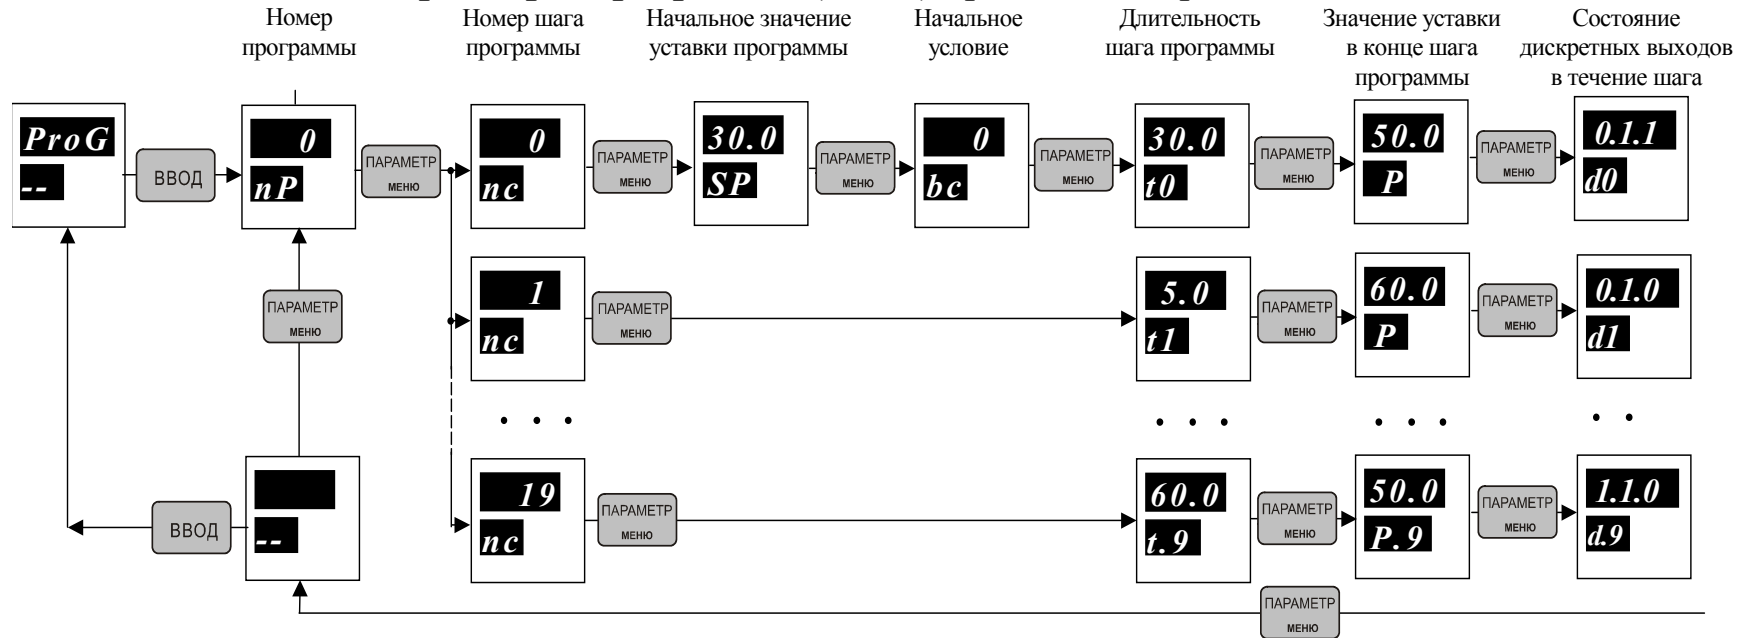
Номер программы

Номер шага программы

Начальное значение уставки программы

Начальное условие

Длительность шага программы

Значение уставки в конце шага программы

Состояние дискретных выходов в течение шага

ProG
--

ВВОД

0
nP

ПАРАМЕТР
МЕНЮ

0
nc

ПАРАМЕТР
МЕНЮ

30.0
SP

ПАРАМЕТР
МЕНЮ

0
bc

ПАРАМЕТР
МЕНЮ

30.0
t0

ПАРАМЕТР
МЕНЮ

50.0
P

ПАРАМЕТР
МЕНЮ

0.1.1
d0

ПАРАМЕТР
МЕНЮ

1
nc

ПАРАМЕТР
МЕНЮ

5.0
t1

ПАРАМЕТР
МЕНЮ

60.0
P

ПАРАМЕТР
МЕНЮ

0.1.0
d1

. . .

. . .

. . .

. .

ВВОД

--

19
nc

ПАРАМЕТР
МЕНЮ

60.0
t.9

ПАРАМЕТР
МЕНЮ

50.0
P.9

ПАРАМЕТР
МЕНЮ

1.1.0
d.9

ПАРАМЕТР
МЕНЮ